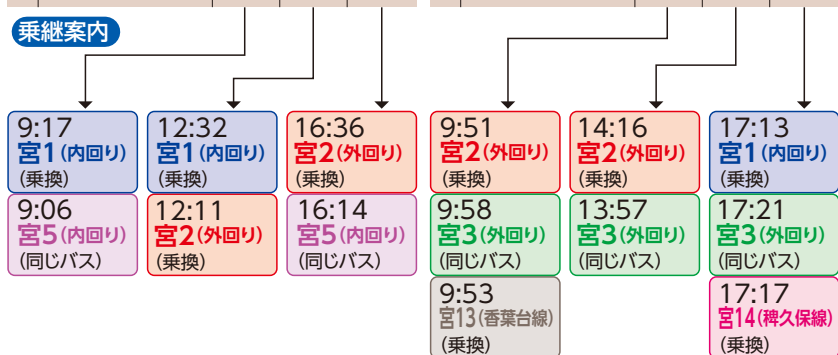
乗継案内

9:17
宮1(内回り)
(乗換)

9:06
宮5(内回り)
(同じバス)

12:32
宮1(内回り)
(乗換)

12:11
宮2(外回り)
(乗換)

16:36
宮2(外回り)
(乗換)

16:14
宮5(内回り)
(同じバス)

9:51
宮2(外回り)
(乗換)

9:58
宮3(外回り)
(同じバス)

9:53
宮13(香葉台線)
(乗換)

14:16
宮2(外回り)
(乗換)

13:57
宮3(外回り)
(同じバス)

17:13
宮1(内回り)
(乗換)

17:21
宮3(外回り)
(同じバス)

17:17
宮14(稗久保線)
(乗換)